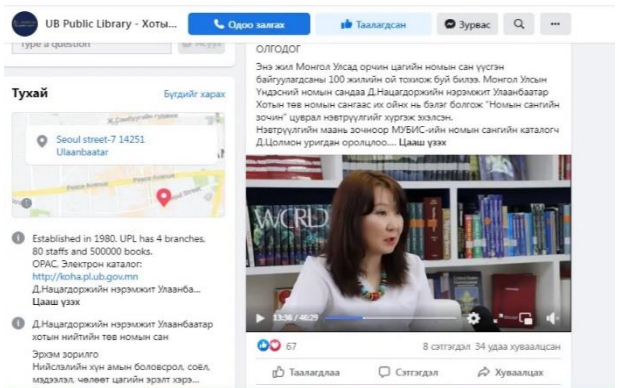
UB Public Library - Хоты...

Одоо залгах

Таалагдсан

Зурвас

Type a question

Асуух

Тухай

Бүгдийг харах

Seoul street-7 14251 Ulaanbaatar

Established in 1980. UPL has 4 branches, 80 staffs and 500000 books. ОРАС. Электрон каталог: http://koha.pl.ub.gov.mn Д.Нацагдоржийн нэрэмжит Улаанба... Цааш үзэх

Д.Нацагдоржийн нэрэмжит Улаанбаатар хотын нийтийн төв номын сан

Эрхэм зорилго
Нийслэлийн хүн амын боловсрол, соёл, мэдээлэл, чөлөөт цагийн эрэлт хэрэ...

олгодог

Энэ жил Монгол Улсад орчин цагийн номын сан үүсгэн байгуулагдсаны 100 жилийн ой тохиож буй билээ. Монгол Улсын Үндэсний номын сандаа Д.Нацагдоржийн нэрэмжит Улаанбаатар Хотын төв номын сангаас их ойнх нь бэлэг болгож "Номын сангийн зочин" цуврал нэвтрүүлгийг хүргэж эхэлсэн.
Нэвтрүүлгийн маань зочноор МУБИС-ийн номын сангийн каталогч Д.Цолмон уригдан оролцлоо.... Цааш үзэх

WORLD

13:36 / 46:29

67

8 сэтгэгдэл 34 удаа хуваалцсан

Таалагдлаа

Сэтгэгдэл

Хуваалцах